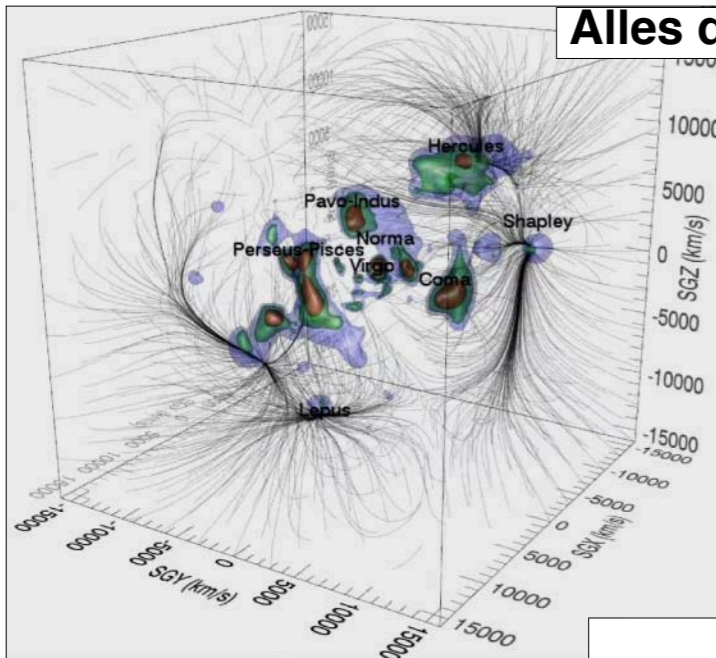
Alles c

Hercules
Pavo-Indus
Shapley
Norma
Perseus-Pisces
Virgo
Coma
Lepus

15000
10000
5000
0
-5000
-10000
-15000
SGZ (km/s)

-15000
-10000
-5000
0
5000
10000
15000
SGX (km/s)

-15000
-10000
-5000
0
5000
10000
15000
SGY (km/s)